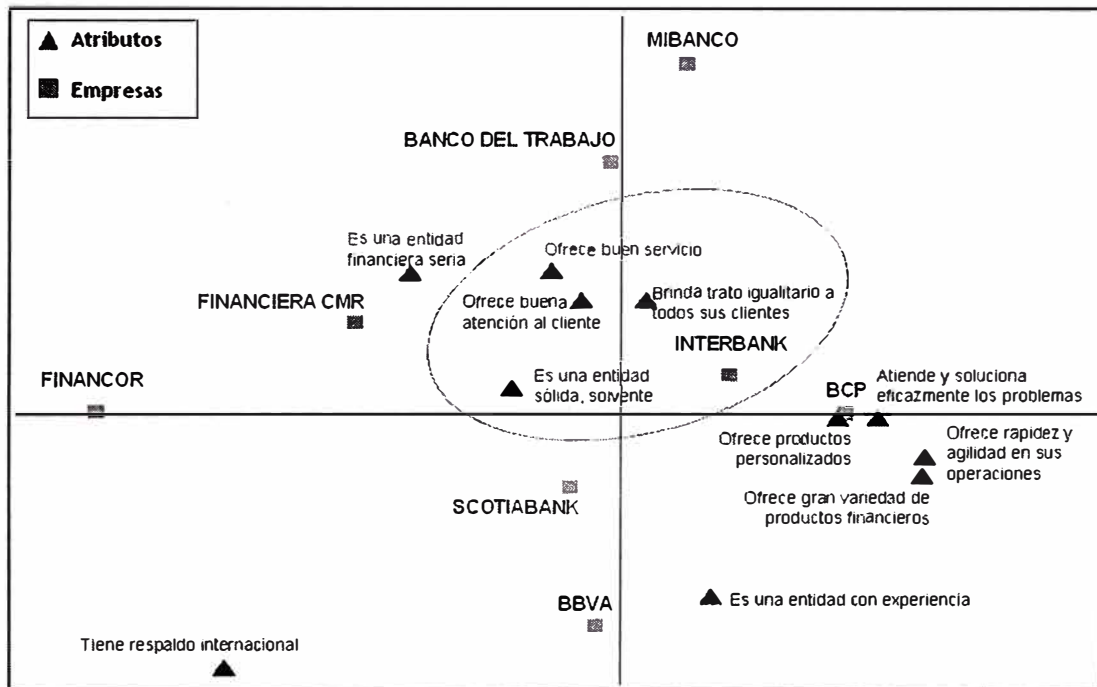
Atributos

Empresas

MIBANCO

BANCO DEL TRABAJO

Es una entidad financiera seria

Ofrece buen servicio

FINANCIERA CMR

Ofrece buena atención al cliente

Brinda trato igualitario a todos sus clientes

INTERBANK

FINANCOR

Es una entidad sólida, solvente

BCP

Atiende y soluciona eficazmente los problemas

Ofrece productos personalizados

Ofrece rapidez y agilidad en sus operaciones

Ofrece gran variedad de productos financieros

SCOTIABANK

BBVA

Es una entidad con experiencia

Tiene respaldo internacional